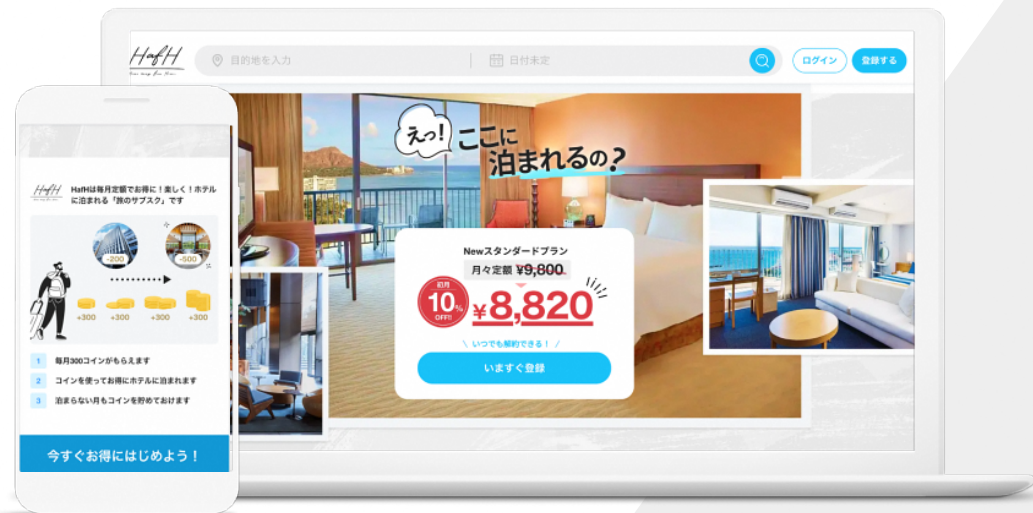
HafH

目的地を入力

日付未定

ログイン

登録する

えっ! ここに泊まれるの?

Newスタンダードプラン

月々定額 ¥9,800

初月 10% OFF!!

¥8,820

いつでも解約できる!

いますぐ登録

HafH

HafHは毎月定額でお得に!楽しく!ホテルに泊まれる「旅のサブスク」です

-200

-500

+300 +300 +300 +300

1 毎月300コインがもらえます

2 コインを使ってお得にホテルに泊まれます

3 泊まらない月もコインを貯めておけます

今すぐお得にはじめよう!